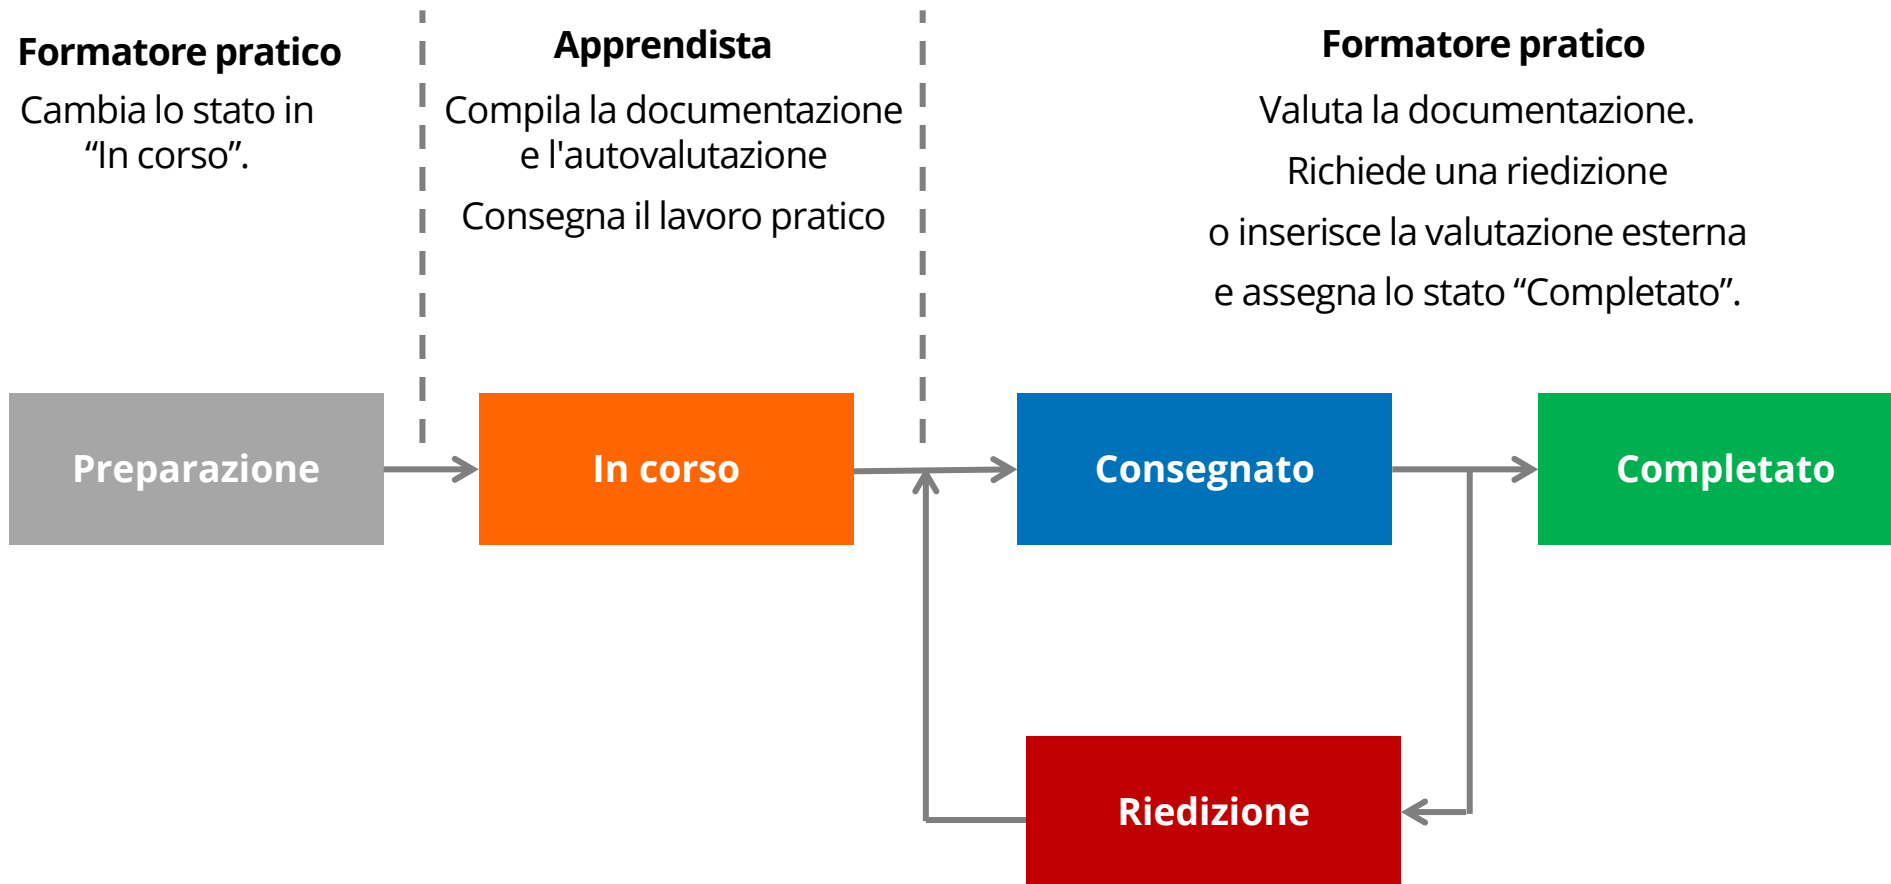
Formatore pratico
Cambia lo stato in “In corso”.

Apprendista
Compila la documentazione e l'autovalutazione
Consegna il lavoro pratico

Formatore pratico
Valuta la documentazione.
Richiede una riedizione
o inserisce la valutazione esterna
e assegna lo stato “Completato”.

Preparazione
In corso
Consegnato
Completato
Riedizione